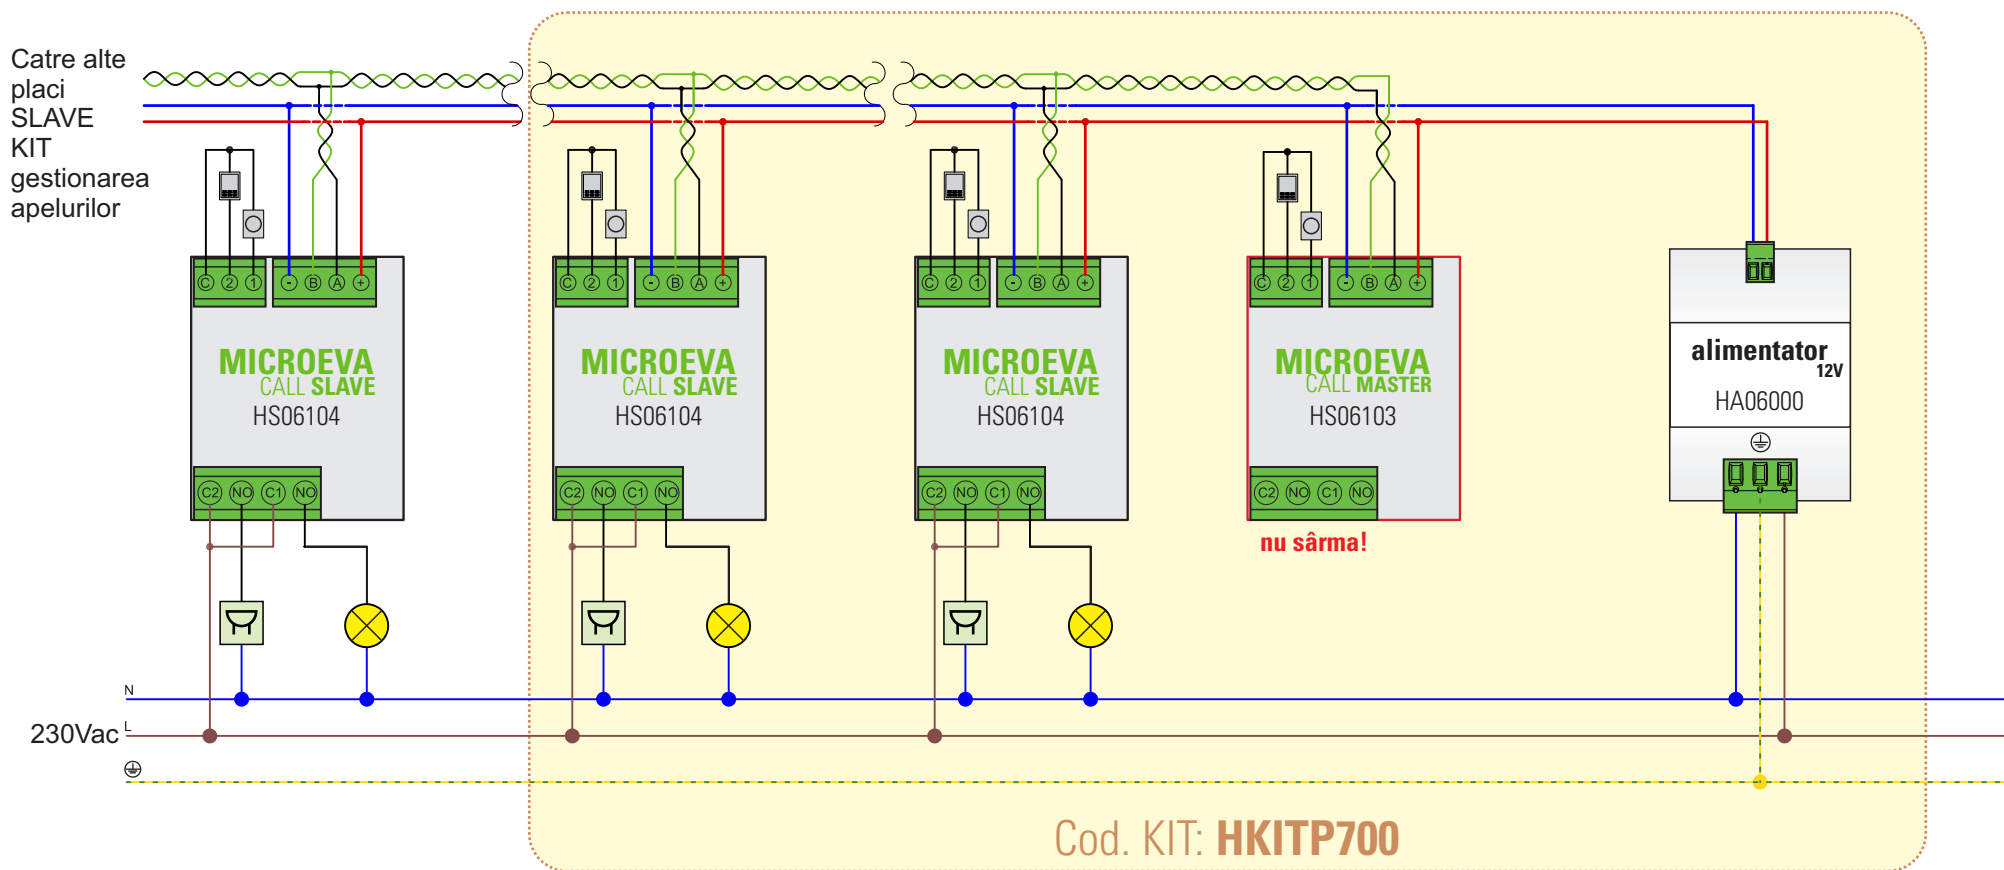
Catre alte placi SLAVE KIT gestionarea apelurilor

C 2 1 - B A +
MICROEVA
CALL SLAVE
HS06104
C2 NO C1 NO

C 2 1 - B A +
MICROEVA
CALL SLAVE
HS06104
C2 NO C1 NO

C 2 1 - B A +
MICROEVA
CALL SLAVE
HS06104
C2 NO C1 NO

C 2 1 - B A +
MICROEVA
CALL MASTER
HS06103
C2 NO C1 NO
nu sârma!

alimentator 12V
HA06000

N
230Vac L

Cod. KIT: HKITP700